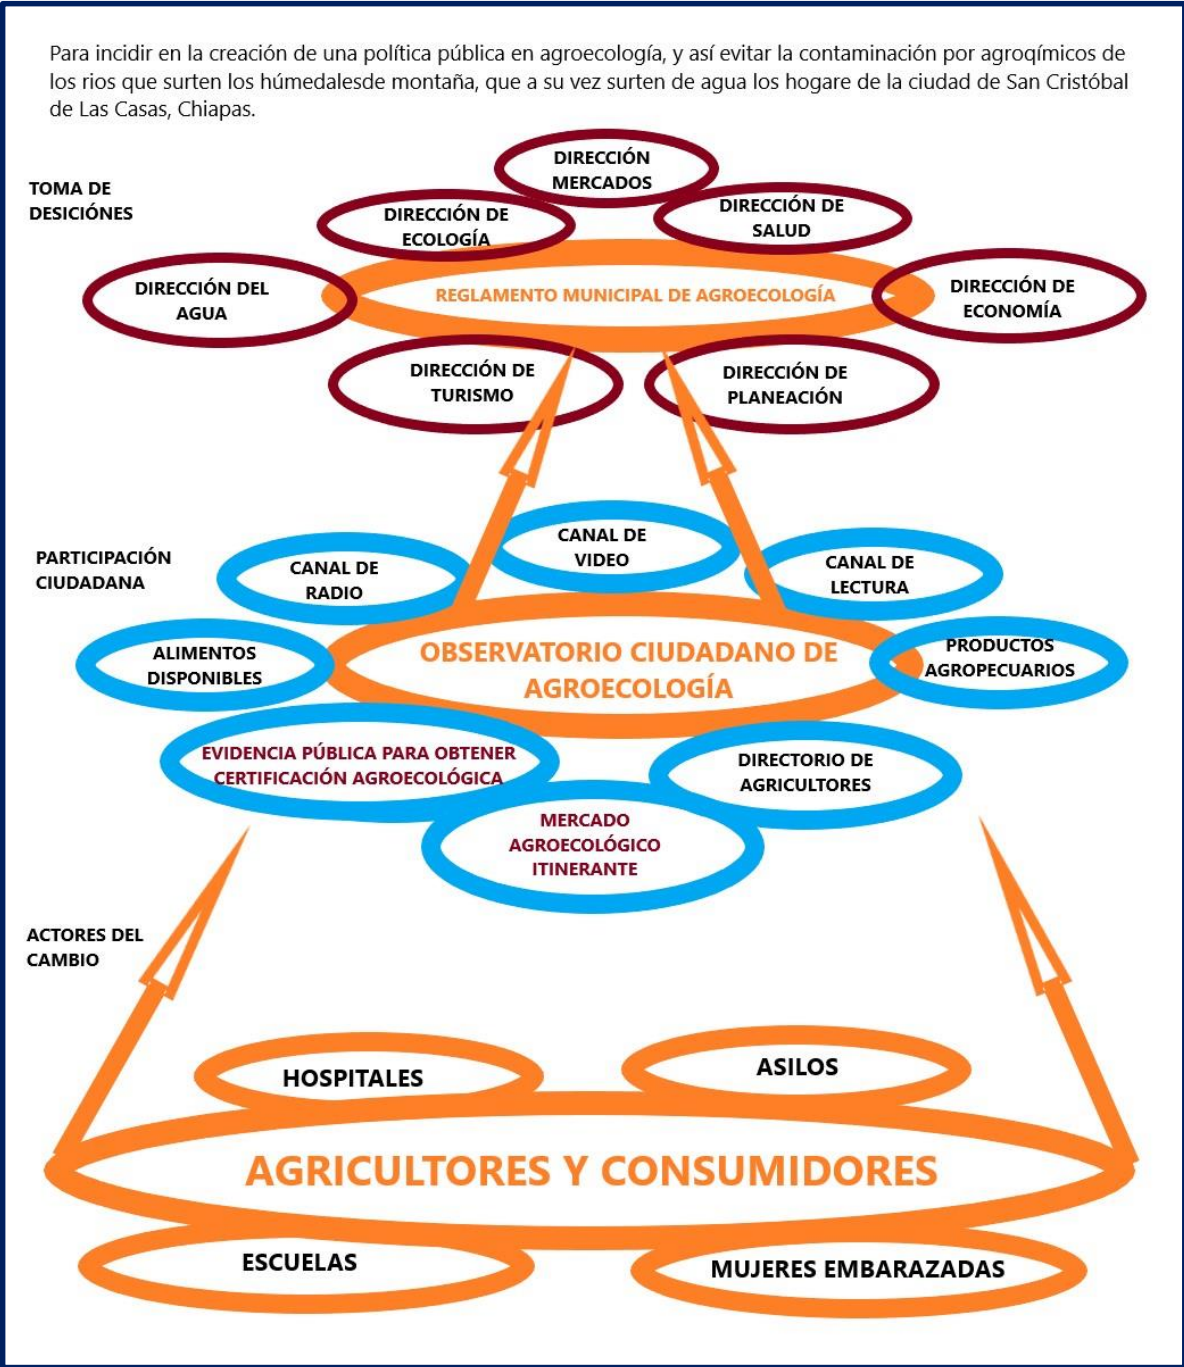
Para incidir en la creación de una política pública en agroecología, y así evitar la contaminación por agroqímicos de los rios que surten los húmedalesde montaña, que a su vez surten de agua los hogare de la ciudad de San Cristóbal de Las Casas, Chiapas.

TOMA DE DESICIÓNES

DIRECCIÓN MERCADOS

DIRECCIÓN DE ECOLOGÍA

DIRECCIÓN DE SALUD

DIRECCIÓN DEL AGUA

REGLAMENTO MUNICIPAL DE AGROECOLOGÍA

DIRECCIÓN DE ECONOMÍA

DIRECCIÓN DE TURISMO

DIRECCIÓN DE PLANEACIÓN

PARTICIPACIÓN CIUDADANA

CANAL DE VIDEO

CANAL DE RADIO

CANAL DE LECTURA

ALIMENTOS DISPONIBLES

OBSERVATORIO CIUDADANO DE AGROECOLOGÍA

PRODUCTOS AGROPECUARIOS

EVIDENCIA PÚBLICA PARA OBTENER CERTIFICACIÓN AGROECOLÓGICA

DIRECTORIO DE AGRICULTORES

MERCADO AGROECOLÓGICO ITINERANTE

ACTORES DEL CAMBIO

HOSPITALES

ASILOS

AGRICULTORES Y CONSUMIDORES

ESCUELAS

MUJERES EMBARAZADAS